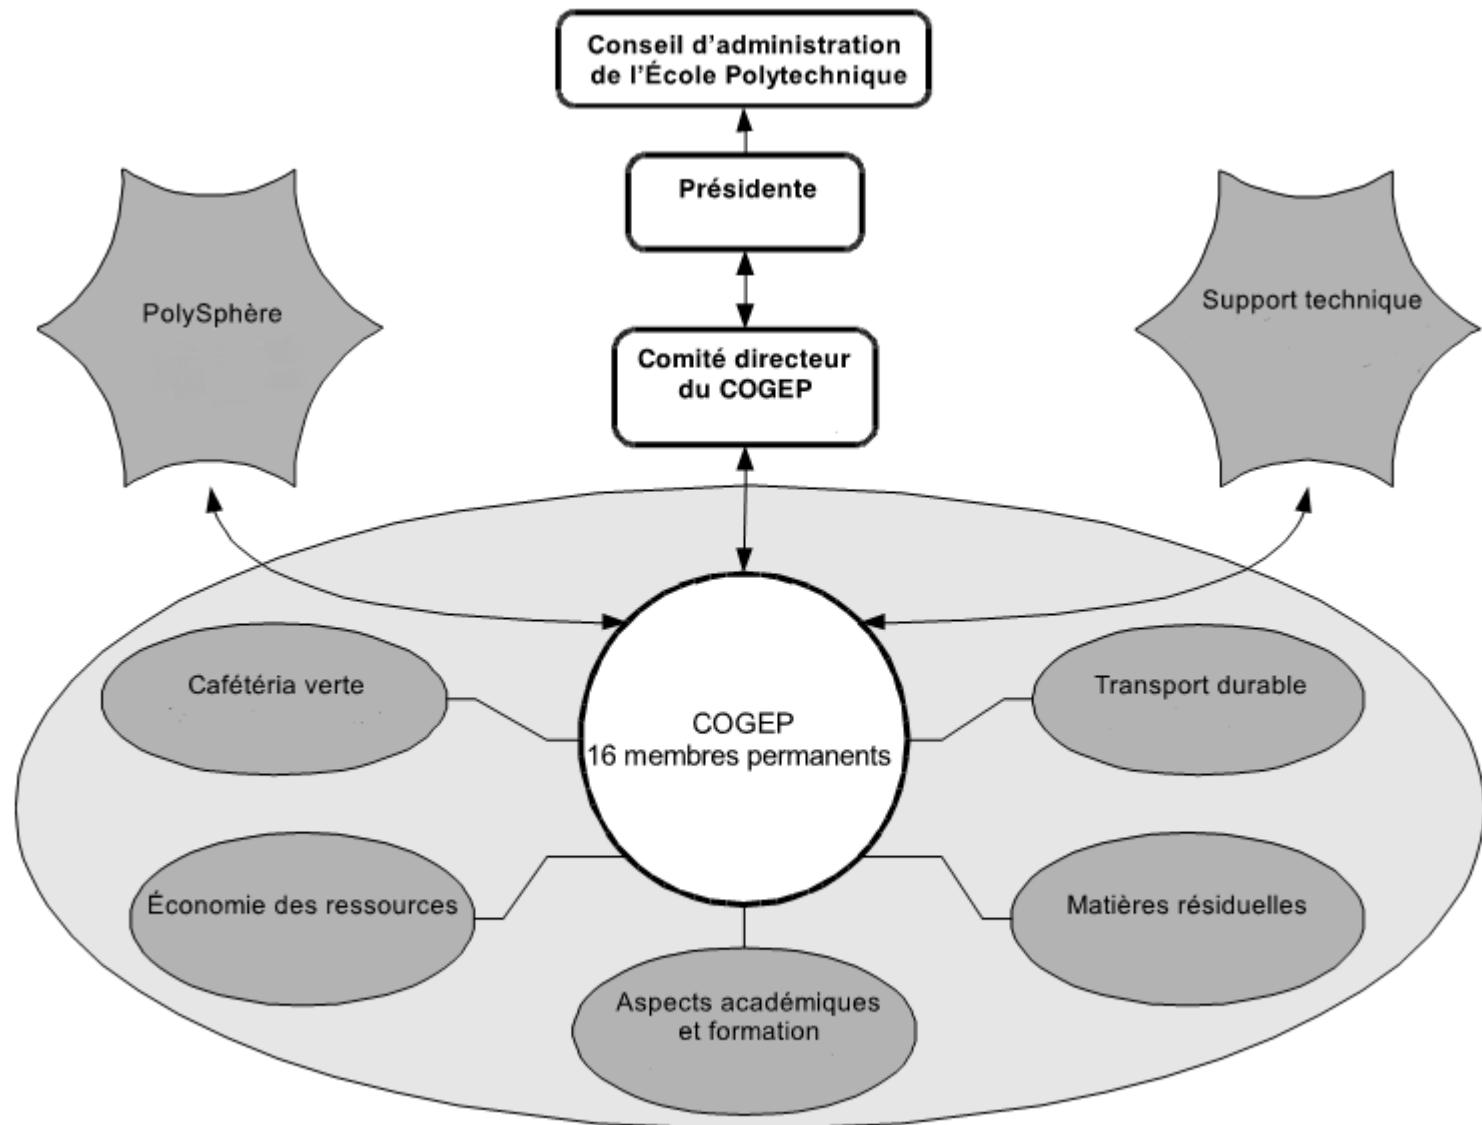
Conseil d'administration de l'École Polytechnique

Présidente

PolySphère

Support technique

Comité directeur du COGEP

COGEP
16 membres permanents

Cafétéria verte

Transport durable

Économie des ressources

Matières résiduelles

Aspects académiques et formation